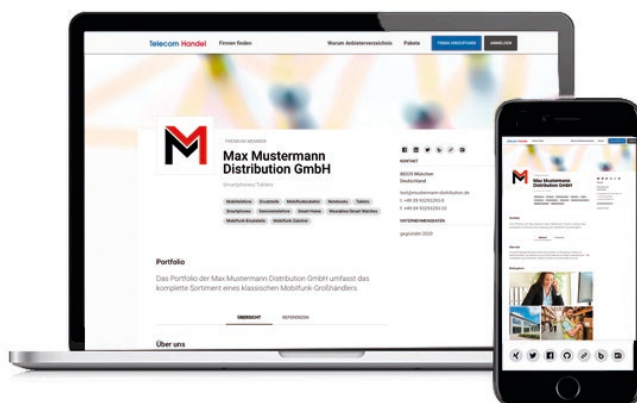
Telecom Handel Firmen finden Warum Anbieterverzeichnis Pakete FIRMA EINSTUFEN ANMELDEN

PREMIUM MEMBER

Max Mustermann Distribution GmbH

Smartphones/ Tablets

Mobiltelefone Ersatzteile Mobilfunkzubehör Notebooks Tablets Smartphones Seniorentelefone Smart Home Wearables/Smart Watches Mobilfunk Ersatzteile Mobilfunk Zubehör

KONTAKT

80331 München Deutschland

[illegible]@mustermann-distribution.de

T: +49 (0) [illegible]

F: +49 (0) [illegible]

UNTERNEHMENSDATEN

gegründet 2020

Portfolio

Das Portfolio der Max Mustermann Distribution GmbH umfasst das komplette Sortiment eines klassischen Mobilfunk-Großhändlers.

ÜBERSICHT REFERENZEN

Über uns

Max Mustermann Distribution GmbH